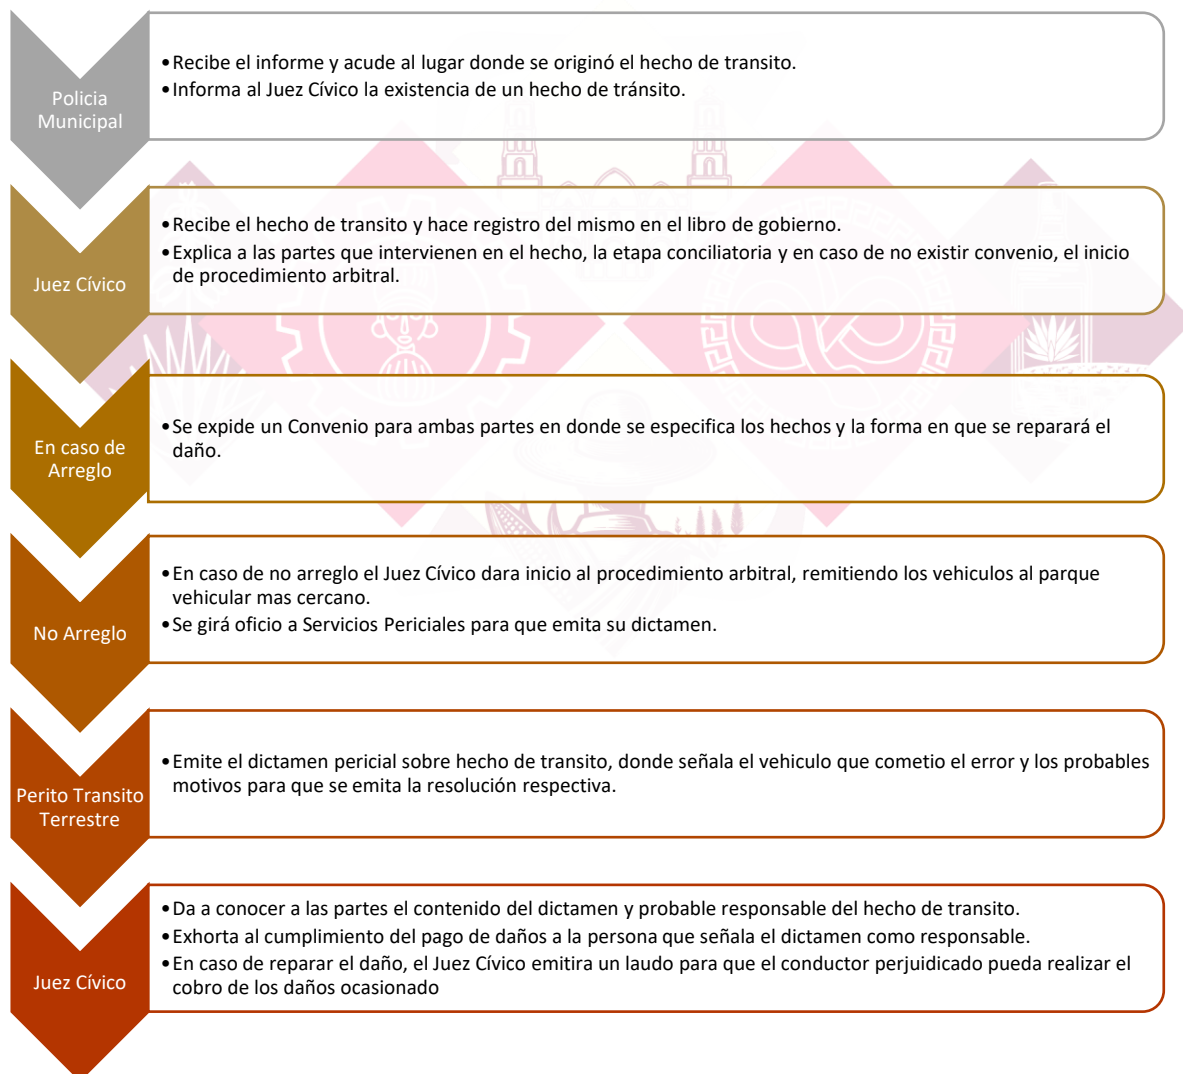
Policia Municipal

• Recibe el informe y acude al lugar donde se originó el hecho de transito.
• Informa al Juez Cívico la existencia de un hecho de tránsito.

Juez Cívico

• Recibe el hecho de transito y hace registro del mismo en el libro de gobierno.
• Explica a las partes que intervienen en el hecho, la etapa conciliatoria y en caso de no existir convenio, el inicio de procedimiento arbitral.

En caso de Arreglo

• Se expide un Convenio para ambas partes en donde se especifica los hechos y la forma en que se reparará el daño.

No Arreglo

• En caso de no arreglo el Juez Cívico dara inicio al procedimiento arbitral, remitiendo los vehiculos al parque vehicular mas cercano.
• Se girá oficio a Servicios Periciales para que emita su dictamen.

Perito Transito Terrestre

• Emite el dictamen pericial sobre hecho de transito, donde señala el vehiculo que cometio el error y los probables motivos para que se emita la resolución respectiva.

Juez Cívico

• Da a conocer a las partes el contenido del dictamen y probable responsable del hecho de transito.
• Exhorta al cumplimiento del pago de daños a la persona que señala el dictamen como responsable.
• En caso de reparar el daño, el Juez Cívico emitira un laudo para que el conductor perjuidicado pueda realizar el cobro de los daños ocasionado